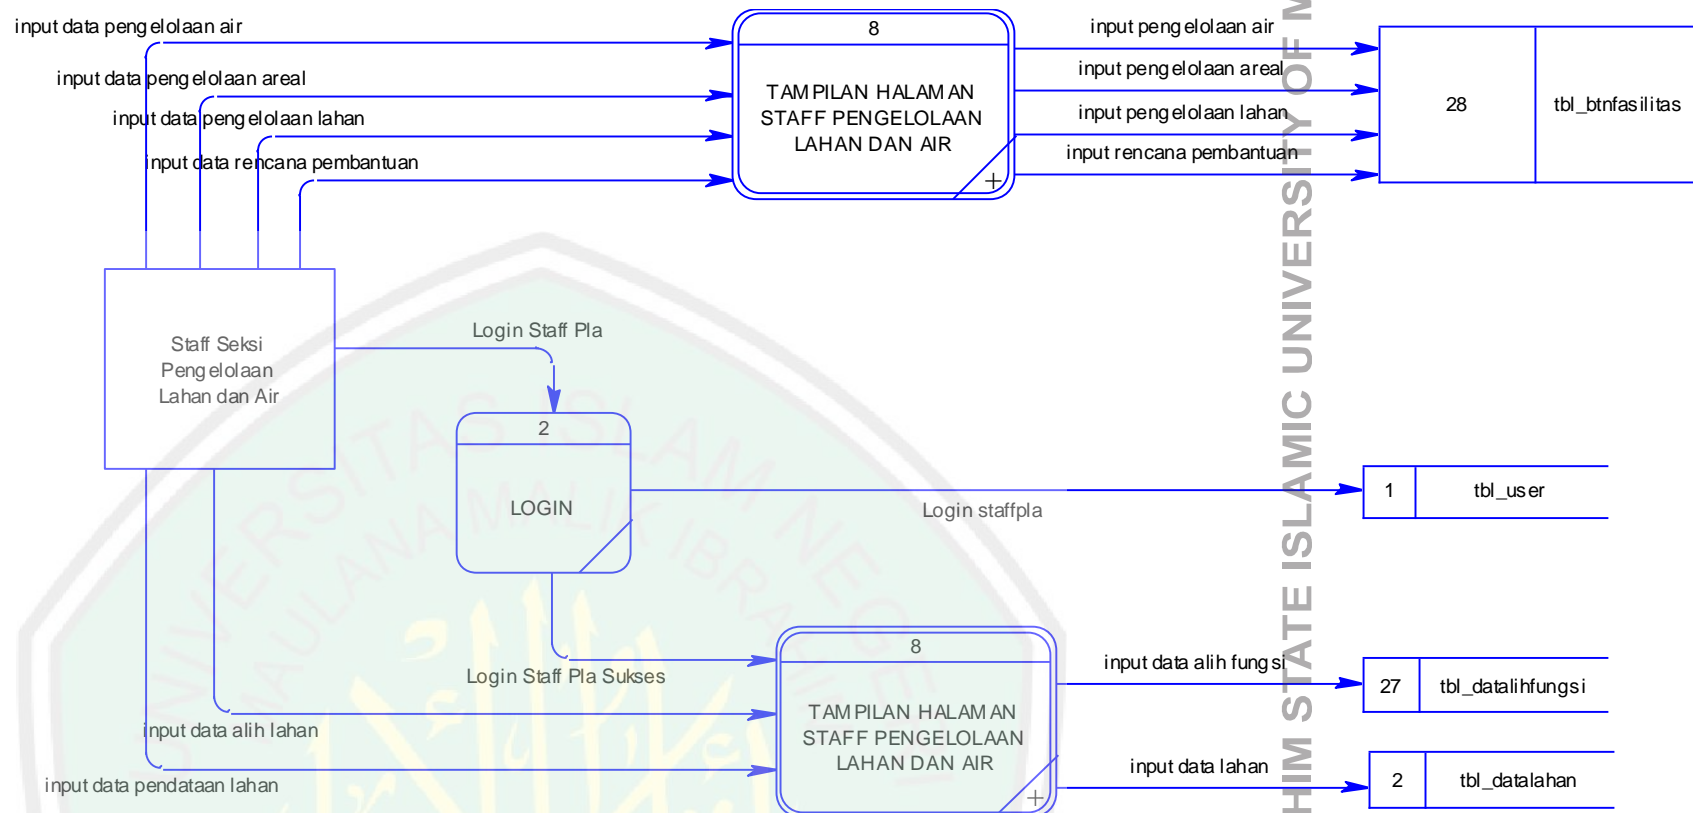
input data pengelolaan air
input data pengelolaan areal
input data pengelolaan lahan
input data rencana pembantuan

8
TAMPILAN HALAMAN STAFF PENGELOLAAN LAHAN DAN AIR

input pengelolaan air
input pengelolaan areal
input pengelolaan lahan
input rencana pembantuan

| 28 | tbl_btnfasilitas |
|---|---|

Staff Seksi Pengelolaan Lahan dan Air

Login Staff Pla

2
LOGIN

Login staffpla

| 1 | tbl_user |
|---|---|

Login Staff Pla Sukses
input data alih lahan
input data pendataan lahan

8
TAMPILAN HALAMAN STAFF PENGELOLAAN LAHAN DAN AIR

input data alih fungsi

| 27 | tbl_datalihfungsi |
|---|---|

input data lahan

| 2 | tbl_datalahan |
|---|---|

HIM STATE ISLAMIC UNIVERSITY OF M
UNIVERSITAS ISLAM NEGERI MAULANA MALIK IBRAHIM